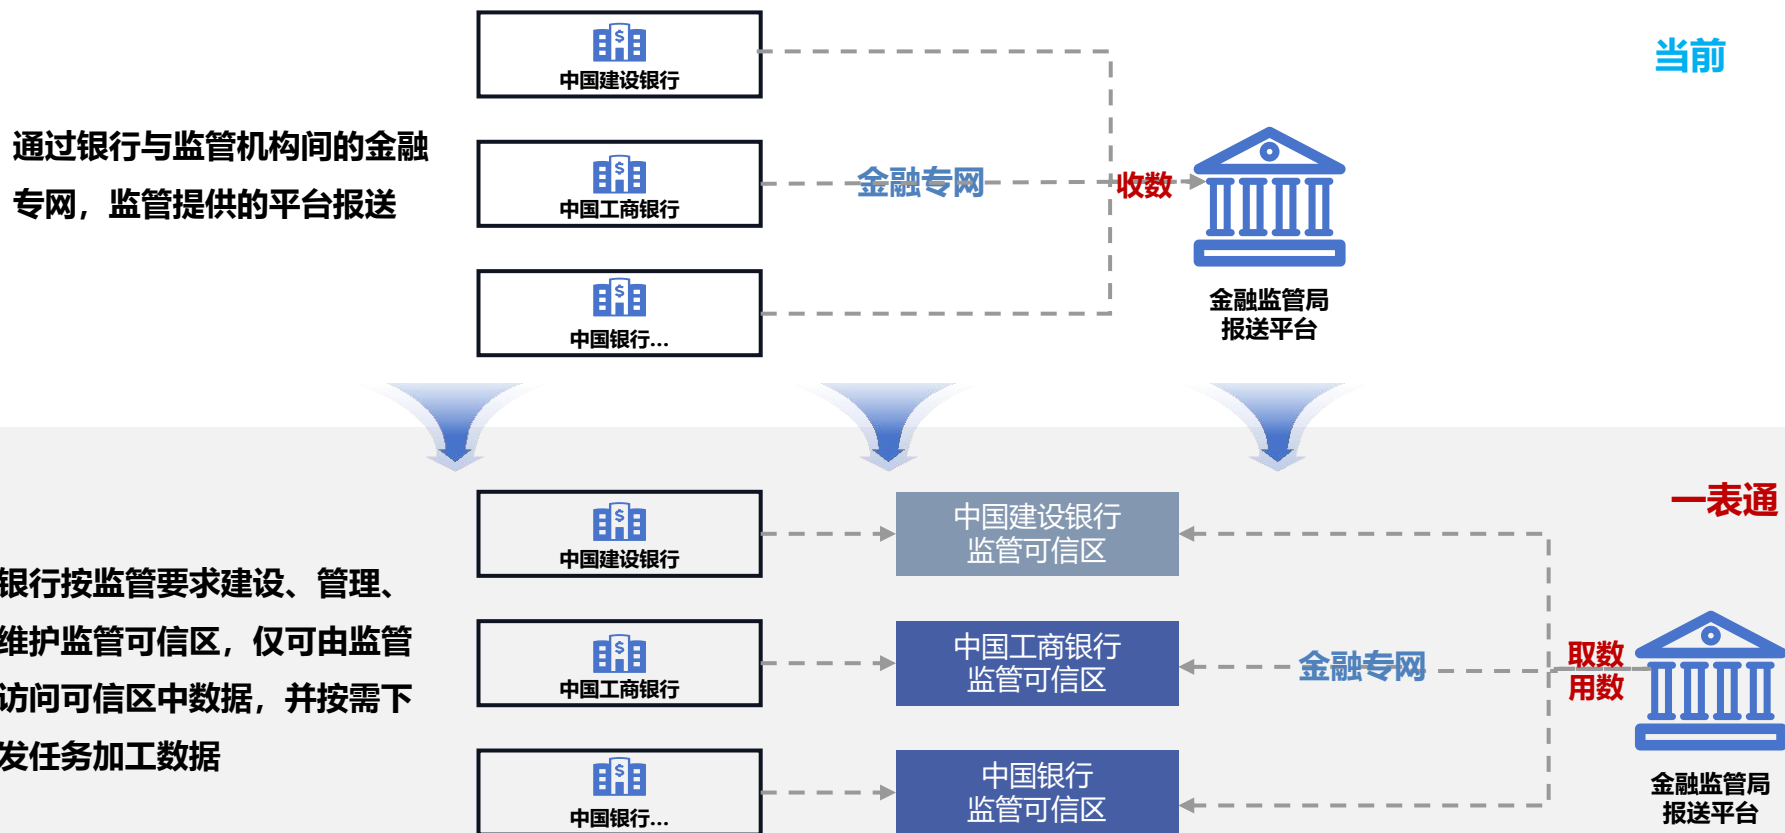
中国建设银行

通过银行与监管机构间的金融专网，监管提供的平台报送

中国工商银行

金融专网

收数

当前

中国银行...

金融监管局
报送平台

中国建设银行

中国建设银行
监管可信区

一表通

银行按监管要求建设、管理、维护监管可信区，仅可由监管访问可信区中数据，并按需下发任务加工数据

中国工商银行

中国工商银行
监管可信区

金融专网

取数
用数

中国银行...

中国银行
监管可信区

金融监管局
报送平台